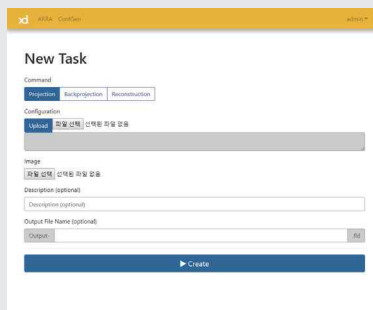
xd ARRA CordSan admin

New Task

Command

Projection Backprojection Reconstruction

Configuration

Upload 파일 선택 선택된 파일 없음

Image

파일 선택 선택된 파일 없음

Description (optional)

Description (optional)

Output File Name (optional)

Output- .fd

▶ Create